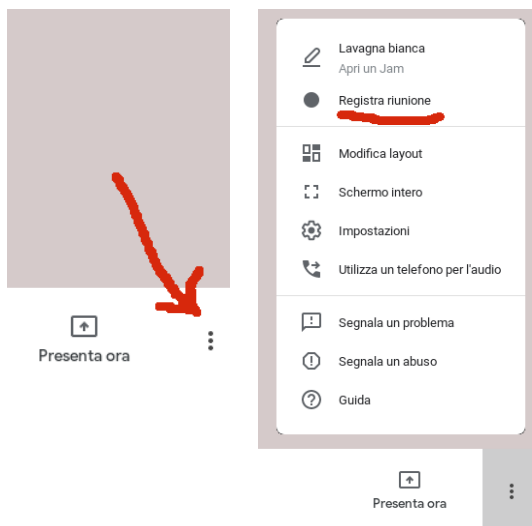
Presenta ora

Lavagna bianca
Apri un Jam

Registra riunione

Modifica layout

Schermo intero

Impostazioni

Utilizza un telefono per l'audio

Segnala un problema

Segnala un abuso

Guida

Presenta ora